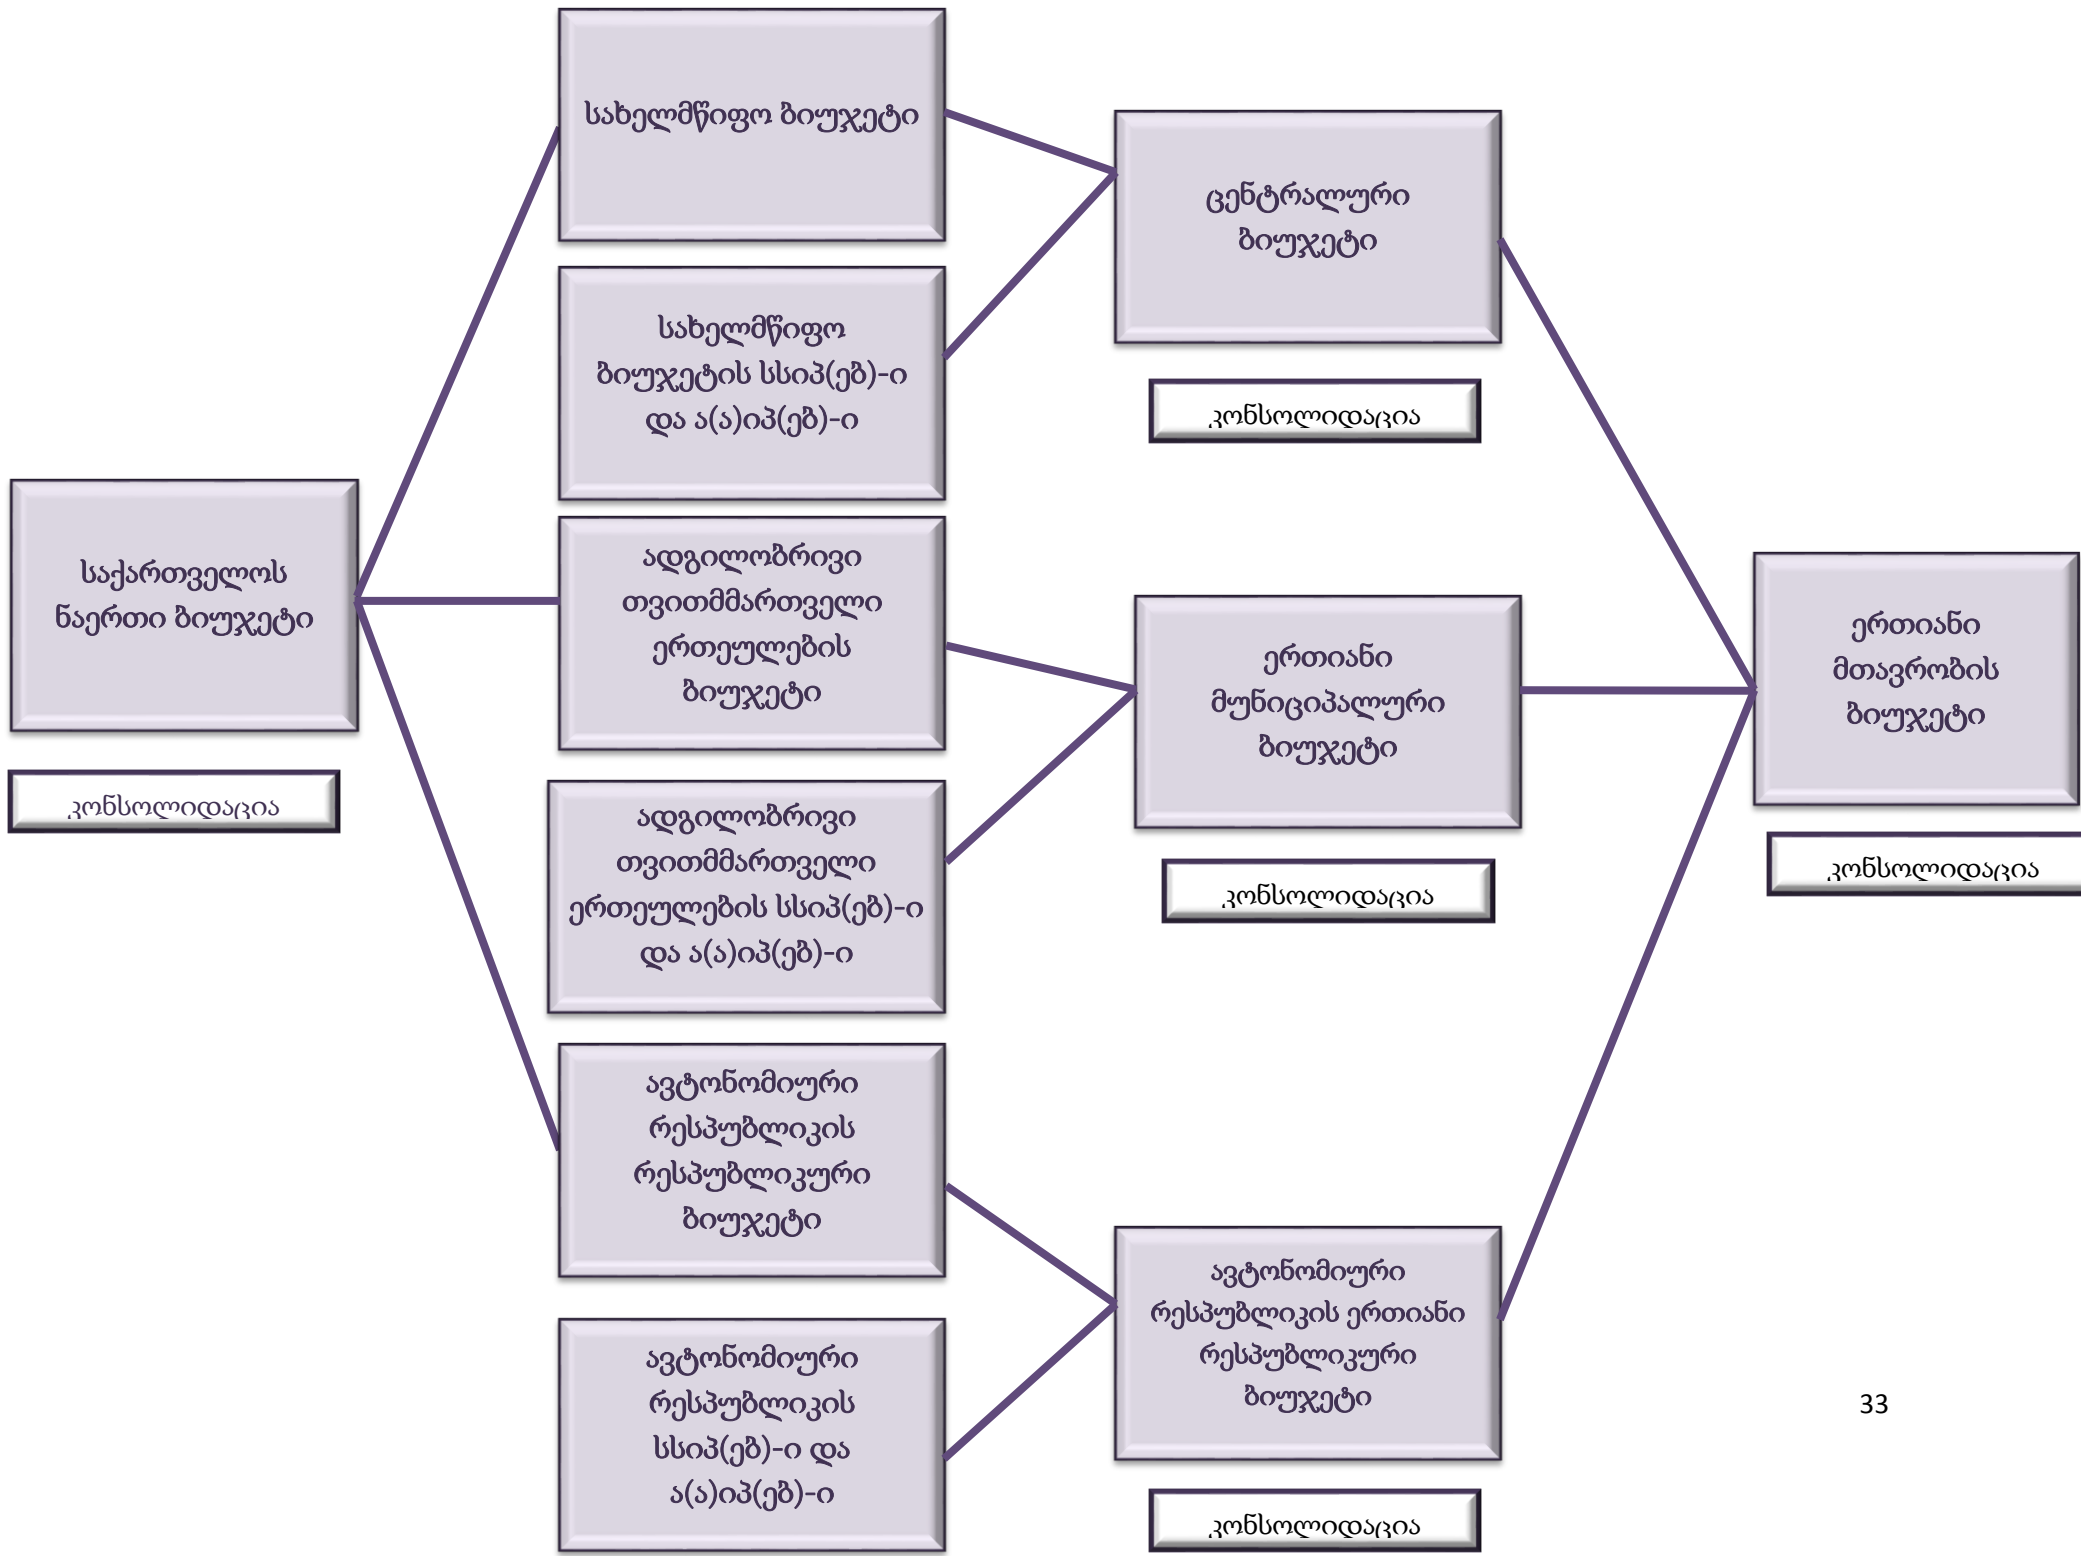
სახელმწიფო ბიუჯეტი

სახელმწიფო ბიუჯეტის სსიპ(ებ)-ი და ა(ა)იპ(ებ)-ი

ადგილობრივი თვითმმართველი ერთეულების ბიუჯეტი

ადგილობრივი თვითმმართველი ერთეულების სსიპ(ებ)-ი და ა(ა)იპ(ებ)-ი

ავტონომიური რესპუბლიკის რესპუბლიკური ბიუჯეტი

ავტონომიური რესპუბლიკის სსიპ(ებ)-ი და ა(ა)იპ(ებ)-ი

საქართველოს ნაერთი ბიუჯეტი

კონსოლიდაცია

ცენტრალური ბიუჯეტი

კონსოლიდაცია

ერთიანი მუნიციპალური ბიუჯეტი

კონსოლიდაცია

ავტონომიური რესპუბლიკის ერთიანი რესპუბლიკური ბიუჯეტი

კონსოლიდაცია

ერთიანი მთავრობის ბიუჯეტი

კონსოლიდაცია

33